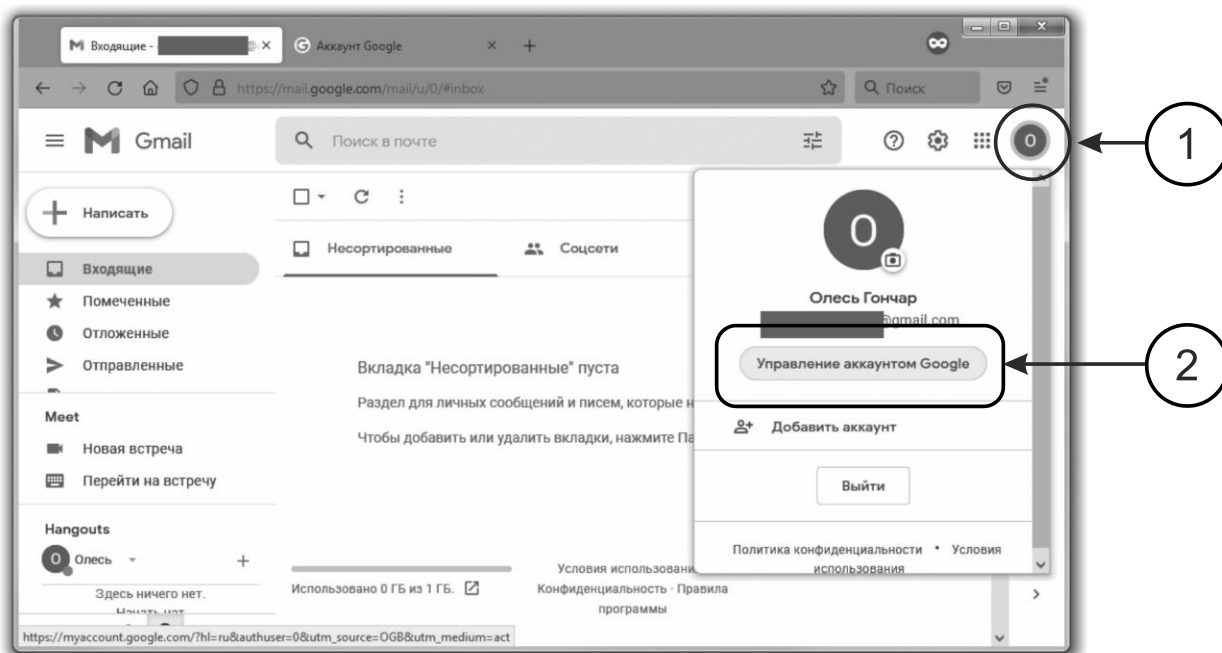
Входящие - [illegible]
Аккаунт Google
https://mail.google.com/mail/u/0/#inbox
Поиск
Gmail
Поиск в почте
O
1
Написать
Входящие
Помеченные
Отложенные
Отправленные
Meet
Новая встреча
Перейти на встречу
Hangouts
Олесь
Здесь ничего нет.
Начать чат
Несортированные
Соцсети
Вкладка "Несортированные" пуста
Раздел для личных сообщений и писем, которые н
Чтобы добавить или удалить вкладки, нажмите Па
Использовано 0 ГБ из 1 ГБ.
Условия использовани
Конфиденциальность · Правила программы
O
Олесь Гончар
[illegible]@gmail.com
Управление аккаунтом Google
2
Добавить аккаунт
Выйти
Политика конфиденциальности • Условия использования
https://myaccount.google.com/?hl=ru&authuser=0&utm_source=OGB&utm_medium=act